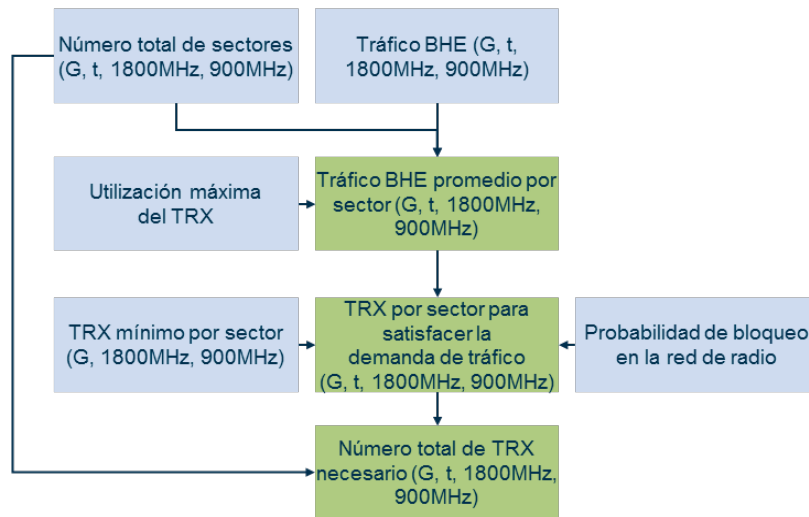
Número total de sectores (G, t, 1800MHz, 900MHz)

Tráfico BHE (G, t, 1800MHz, 900MHz)

Utilización máxima del TRX

Tráfico BHE promedio por sector (G, t, 1800MHz, 900MHz)

TRX mínimo por sector (G, 1800MHz, 900MHz)

TRX por sector para satisfacer la demanda de tráfico (G, t, 1800MHz, 900MHz)

Probabilidad de bloqueo en la red de radio

Número total de TRX necesario (G, t, 1800MHz, 900MHz)